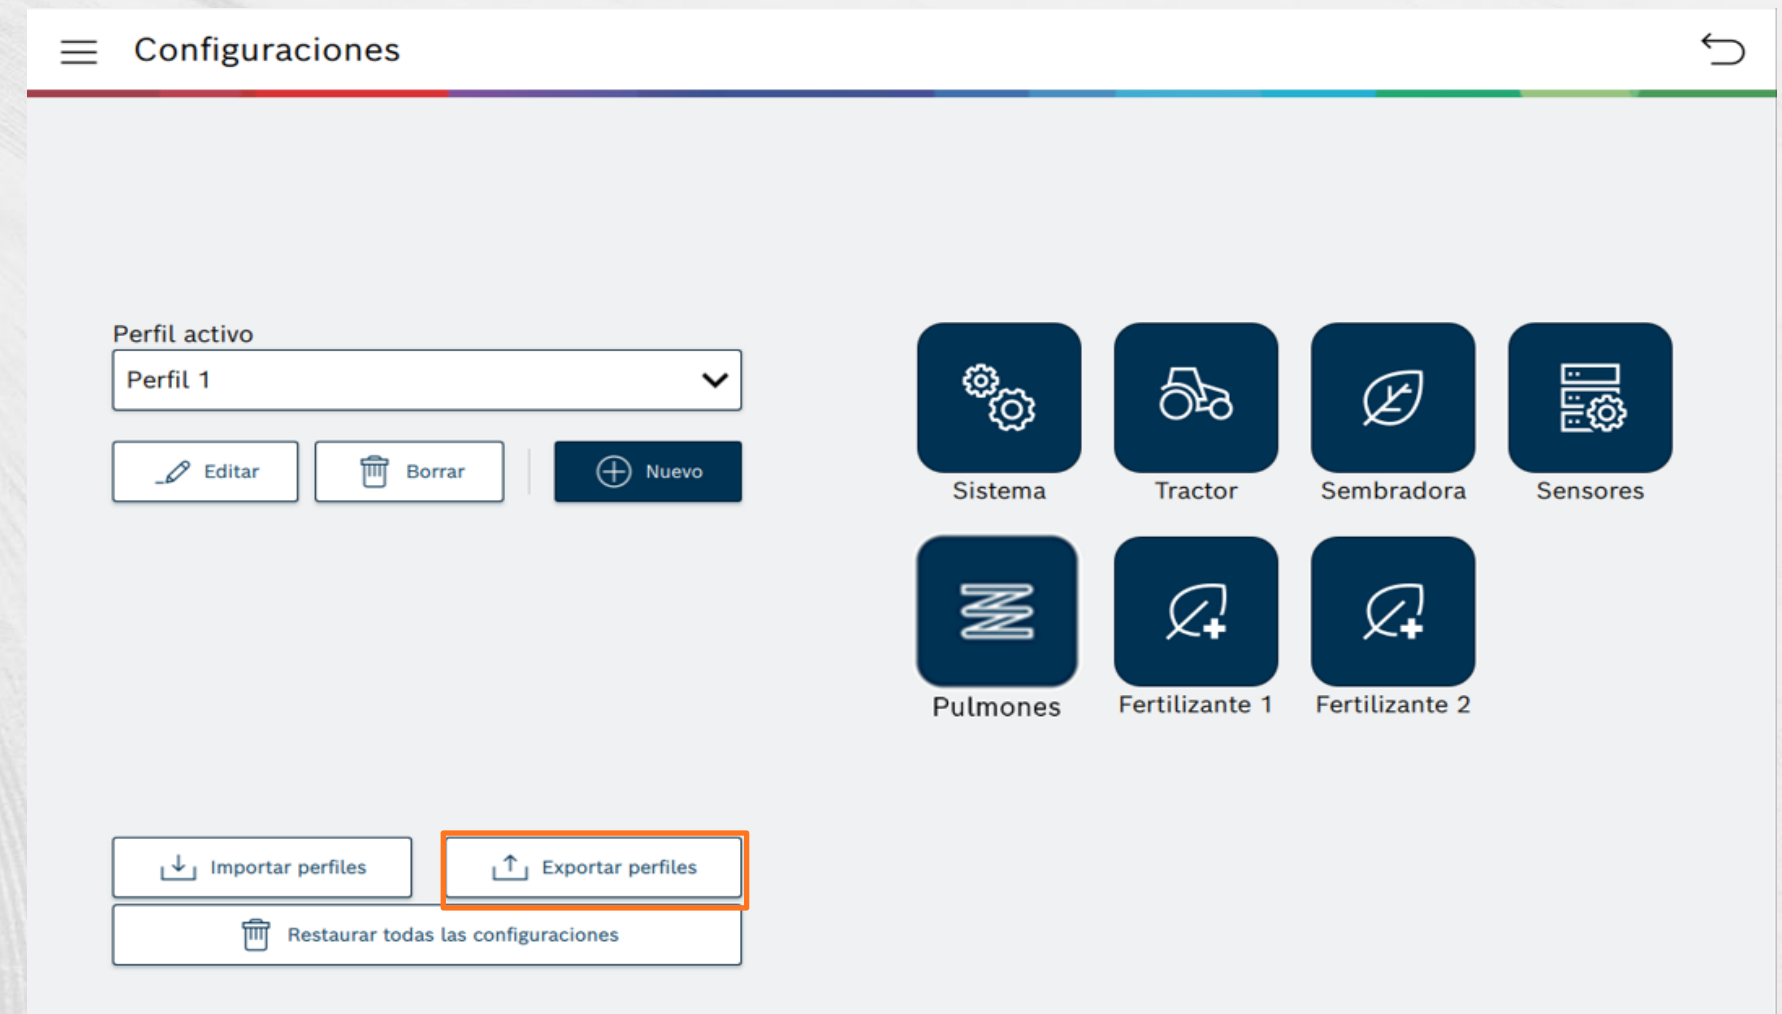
Configuraciones

Perfil activo

Perfil 1

Editar

Borrar

Nuevo

Sistema

Tractor

Sembradora

Sensores

Pulmones

Fertilizante 1

Fertilizante 2

Importar perfiles

Exportar perfiles

Restaurar todas las configuraciones